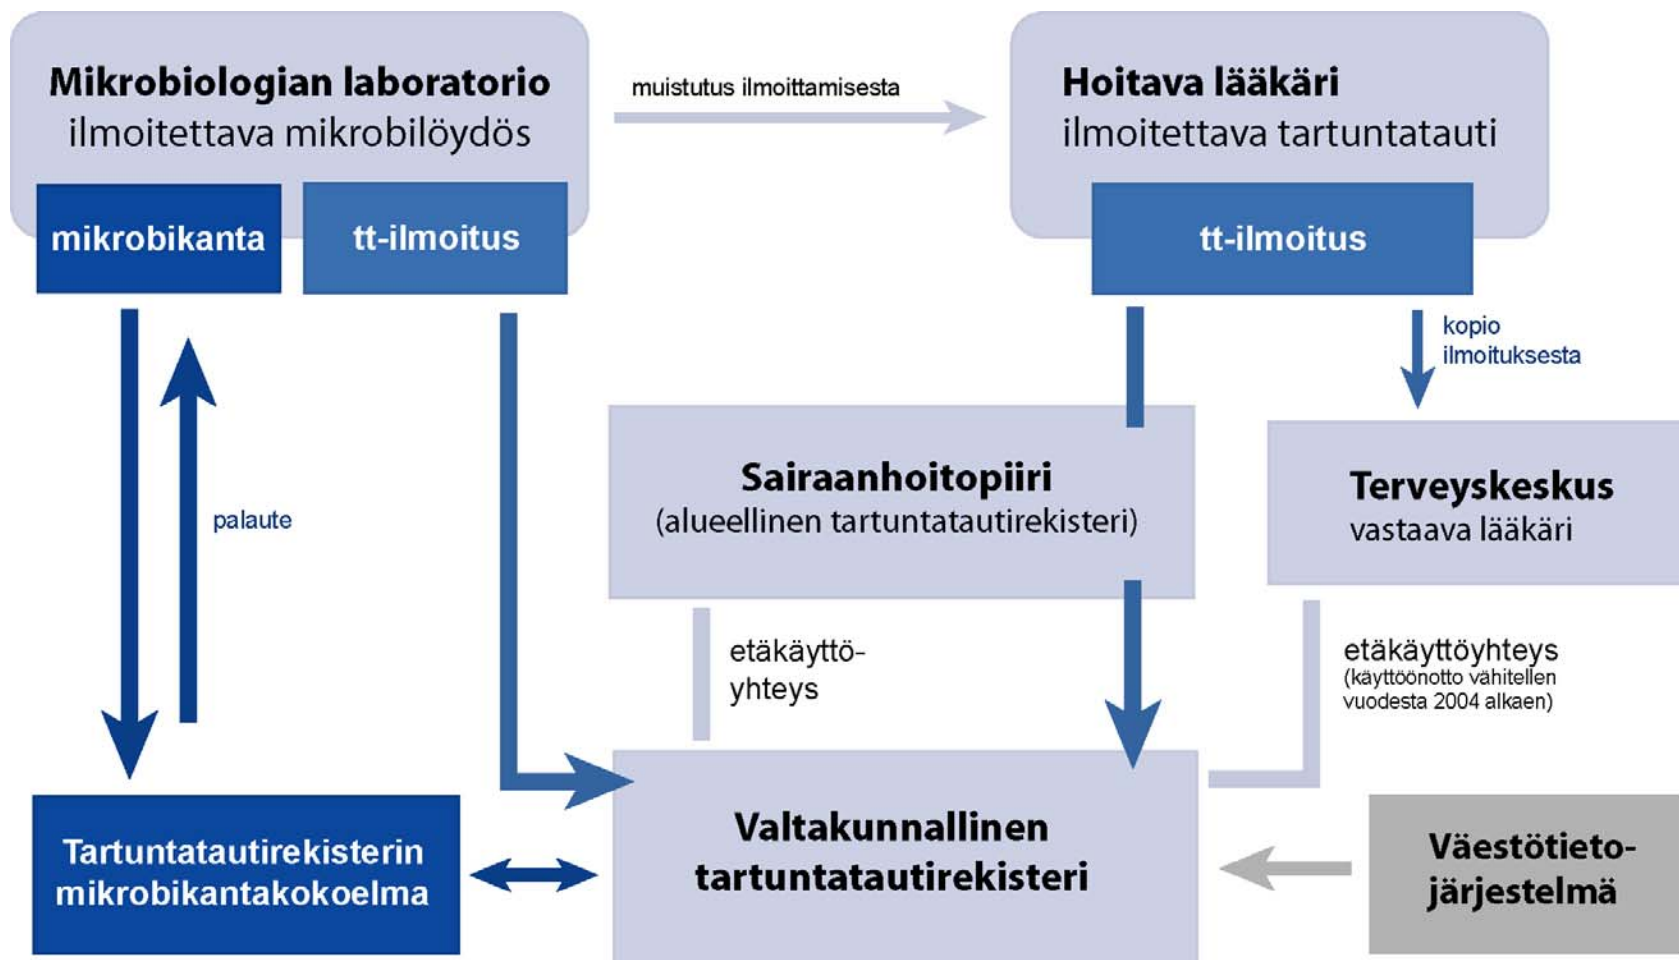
Mikrobiologian laboratorio
ilmoitettava mikrobilöydös

mikrobikanta

tt-ilmoitus

muistutus ilmoittamisesta

Hoitava lääkäri
ilmoitettava tartuntatauti

tt-ilmoitus

kopio ilmoituksesta

palaute

Sairaanhoitopiiri
(alueellinen tartuntatautirekisteri)

Terveyskeskus
vastaava lääkäri

etäkäyttö-
yhteys

etäkäyttöyhteys
(käyttöönotto vähitellen vuodesta 2004 alkaen)

Tartuntatautirekisterin mikrobikantakokoelma

Valtakunnallinen tartuntatautirekisteri

Väestötieto-
järjestelmä